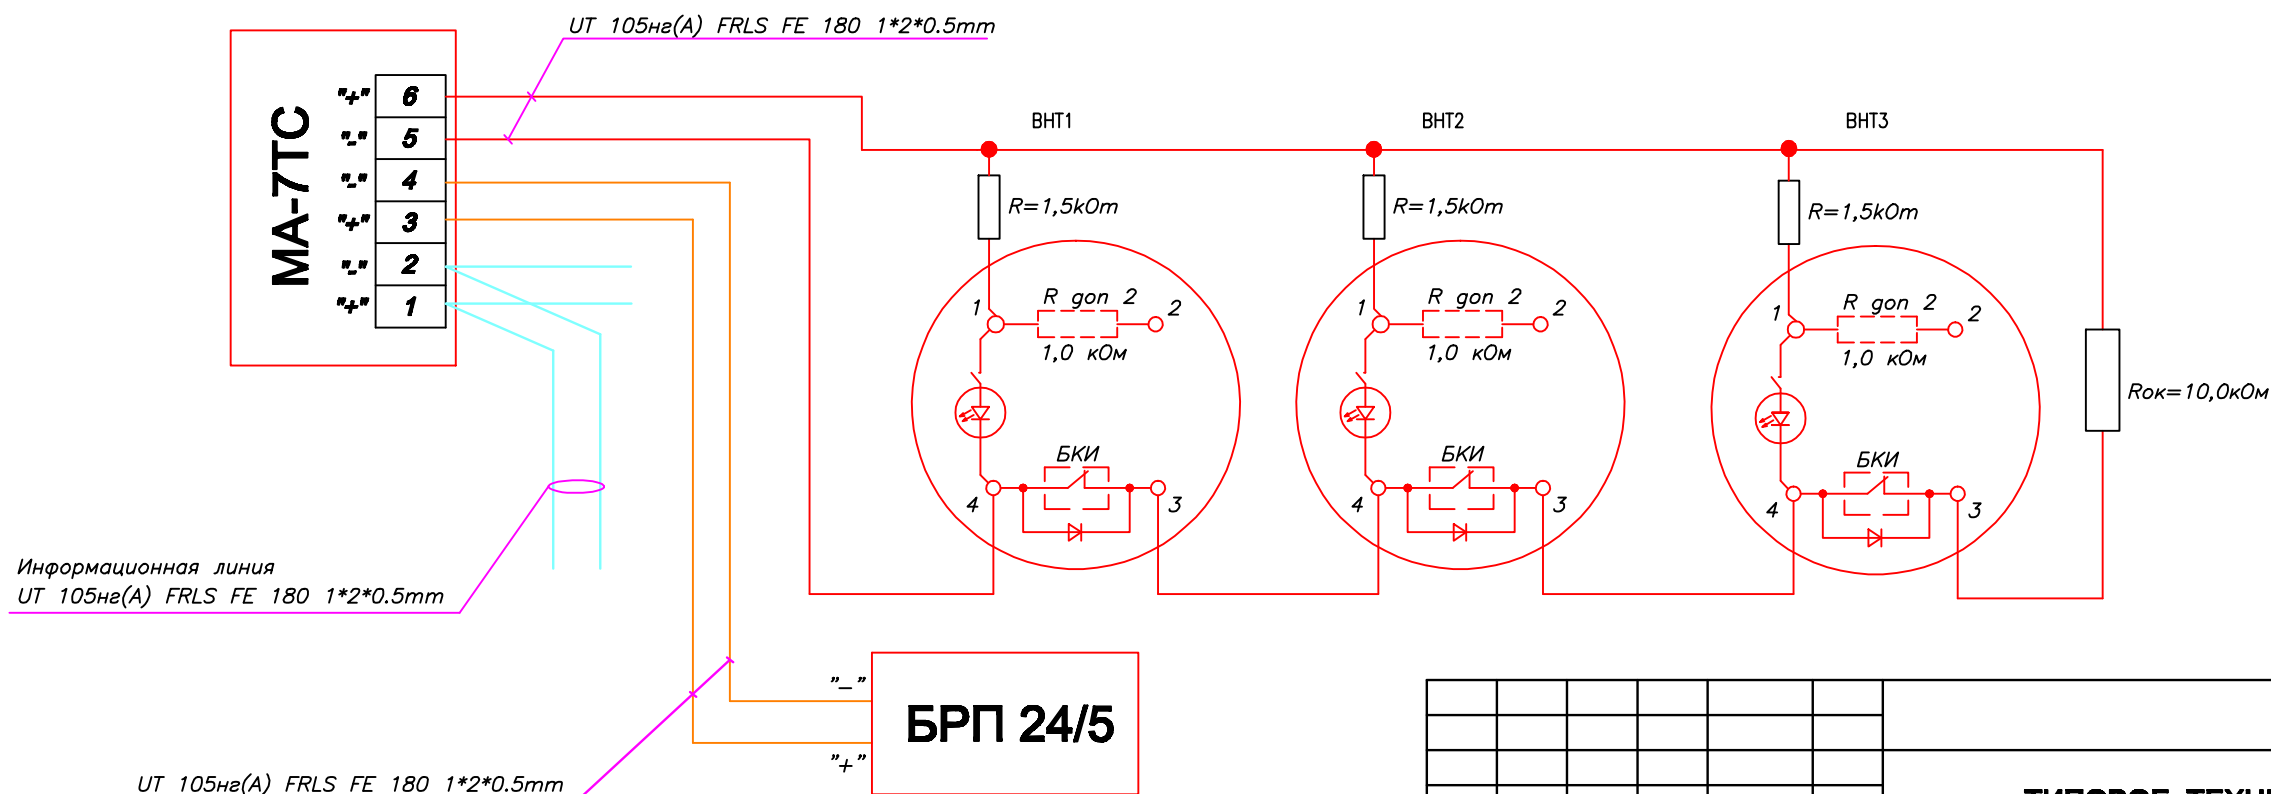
UT 105нг(А) FRLS FE 180 1*2*0.5mm

МА-7ТС

"+" 6
"-" 5
"-" 4
"+" 3
"-" 2
"+" 1

ВНТ1
ВНТ2
ВНТ3

R=1,5kOm
R=1,5kOm
R=1,5kOm

R gon 2
1,0 кОм
R gon 2
1,0 кОм
R gon 2
1,0 кОм

1 2 4 3
1 2 4 3
1 2 4 3

БКИ
БКИ
БКИ

Rок=10,0кОм

Информационная линия
UT 105нг(А) FRLS FE 180 1*2*0.5mm

"–"
"+"
БРП 24/5

UT 105нг(А) FRLS FE 180 1*2*0.5mm

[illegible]